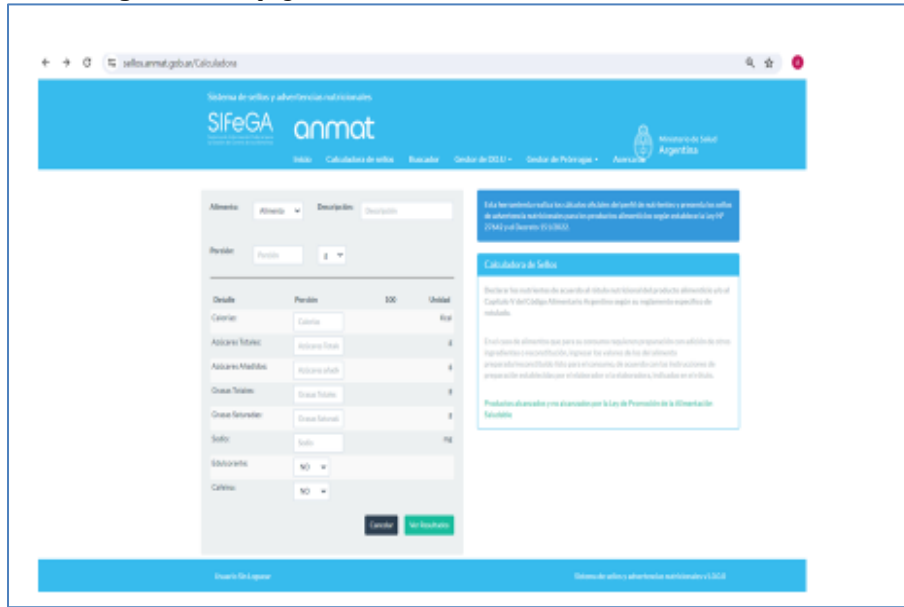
sellos.anmat.gob.ar/Calculadora

Sistema de sellos y advertencias nutricionales

SIFeGA anmat

Ministerio de Salud Argentina

Inicio Calculadora de sellos Buscador Gestor de DDJJ Gestor de Prórrogas Ayuda

Alimento: Alimento Descripción: Descripción

Porción: Porción g

| Detalle | Porción | 100 | Unidad |
|---|---|---|---|
| Calorías: | Calorías | | Kcal |
| Azúcares Totales: | Azúcares Totales | | g |
| Azúcares Añadidos: | Azúcares añadi | | g |
| Grasas Totales: | Grasas Totales | | g |
| Grasas Saturadas: | Grasas Saturad | | g |
| Sodio: | Sodio | | mg |
| Edulcorante: | NO | | |
| Cafeína: | NO | | |

Cancelar Ver Resultados

Esta herramienta realiza los cálculos oficiales del perfil de nutrientes y presenta los sellos de advertencia nutricionales para los productos alimenticios según establece la Ley Nº 27642 y el Decreto 151/2022.

Calculadora de Sellos

Declare los nutrientes de acuerdo al rótulo nutricional del producto alimenticio según el Capítulo V del Código Alimentario Argentino según su reglamento específico de rotulado.

En el caso de alimentos que para su consumo requieran preparación con adición de otros ingredientes o reconstitución, ingresar los valores de los del alimento preparado/reconstituido listo para el consumo, de acuerdo con las instrucciones de preparación establecidas por el elaborador o la elaboradora, indicadas en el rótulo.

Productos alcanzados y no alcanzados por la Ley de Promoción de la Alimentación Saludable

Usuario Sin Loguear

Sistema de sellos y advertencias nutricionales v 1.0.0